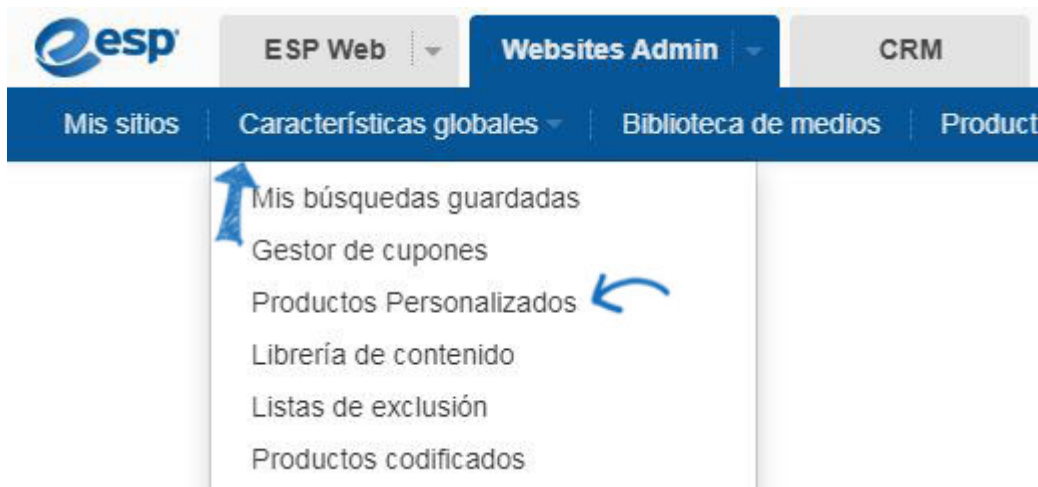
esp

ESP Web | Websites Admin | CRM

Mis sitios | Características globales | Biblioteca de medios | Product

Mis búsquedas guardadas
Gestor de cupones
Productos Personalizados
Librería de contenido
Listas de exclusión
Productos codificados